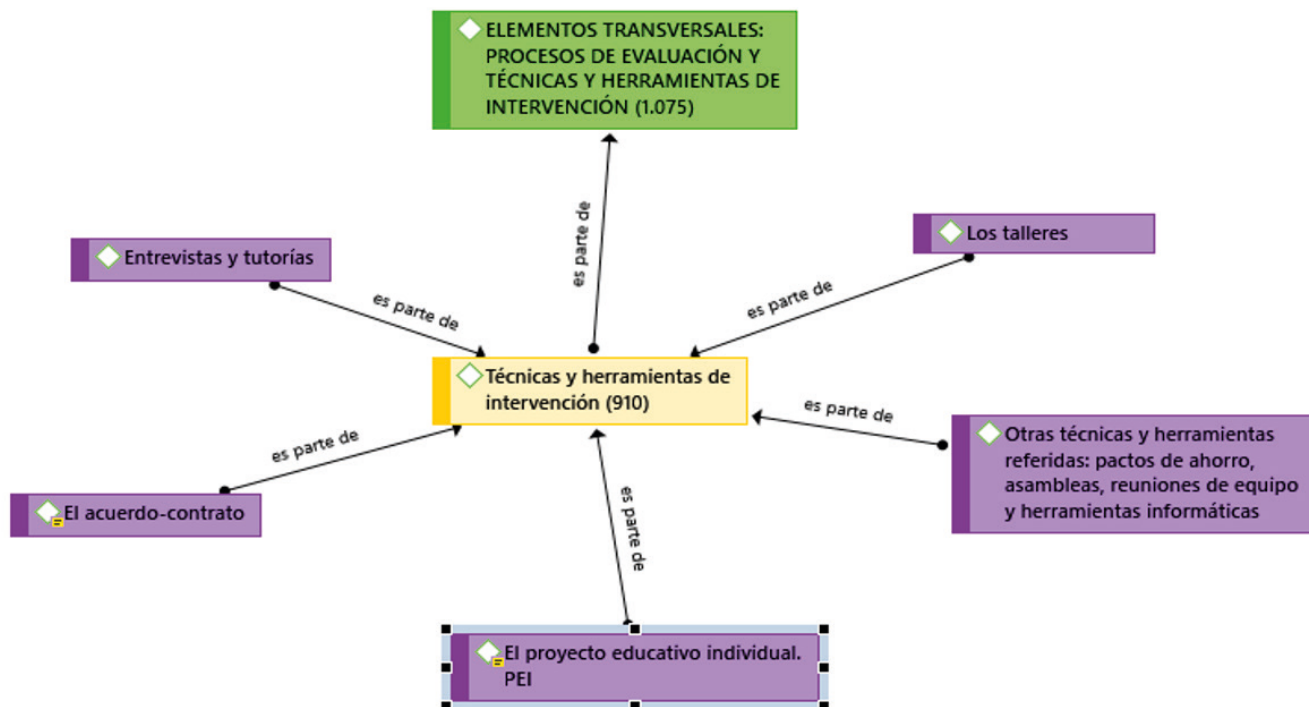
ELEMENTOS TRANSVERSALES: PROCESOS DE EVALUACIÓN Y TÉCNICAS Y HERRAMIENTAS DE INTERVENCIÓN (1.075)

es parte de

Entrevistas y tutorías

es parte de

Los talleres

es parte de

Técnicas y herramientas de intervención (910)

es parte de

es parte de

Otras técnicas y herramientas referidas: pactos de ahorro, asambleas, reuniones de equipo y herramientas informáticas

El acuerdo-contrato

es parte de

El proyecto educativo individual. PEI